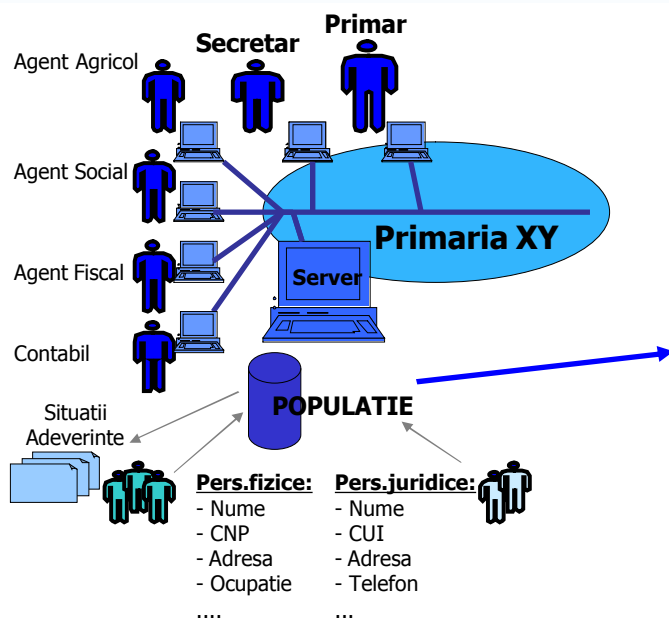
Agent Agricol

Secretar

Primar

Agent Social

Primaria XY

Agent Fiscal

Server

Contabil

POPULATIE

Situatii
Adeverinte

Pers.fizice:
- Nume
- CNP
- Adresa
- Ocupatie
....

Pers.juridice:
- Nume
- CUI
- Adresa
- Telefon
...